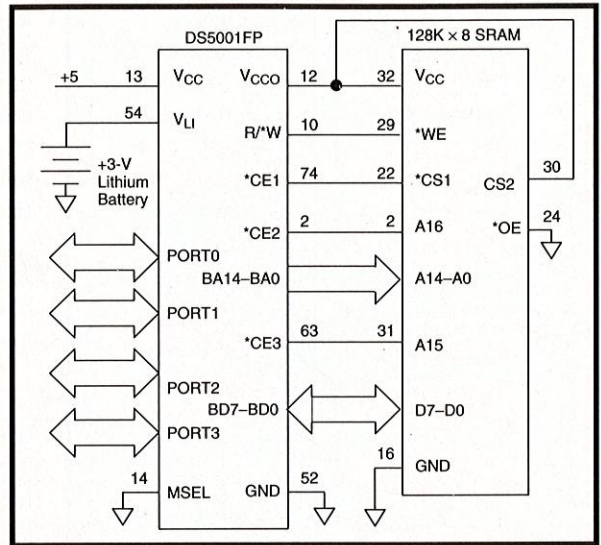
DS5001FP

128K × 8 SRAM

+5 13 $V_{CC}$ $V_{CCO}$ 12 32 $V_{CC}$

54 $V_{LI}$

R/*W 10 29 *WE

+3-V Lithium Battery

*CE1 74 22 *CS1 CS2 30

*CE2 2 2 A16 *OE 24

PORT0

BA14–BA0 A14–A0

PORT1

*CE3 63 31 A15

PORT2

BD7–BD0 D7–D0

PORT3

16 GND

14 MSEL GND 52